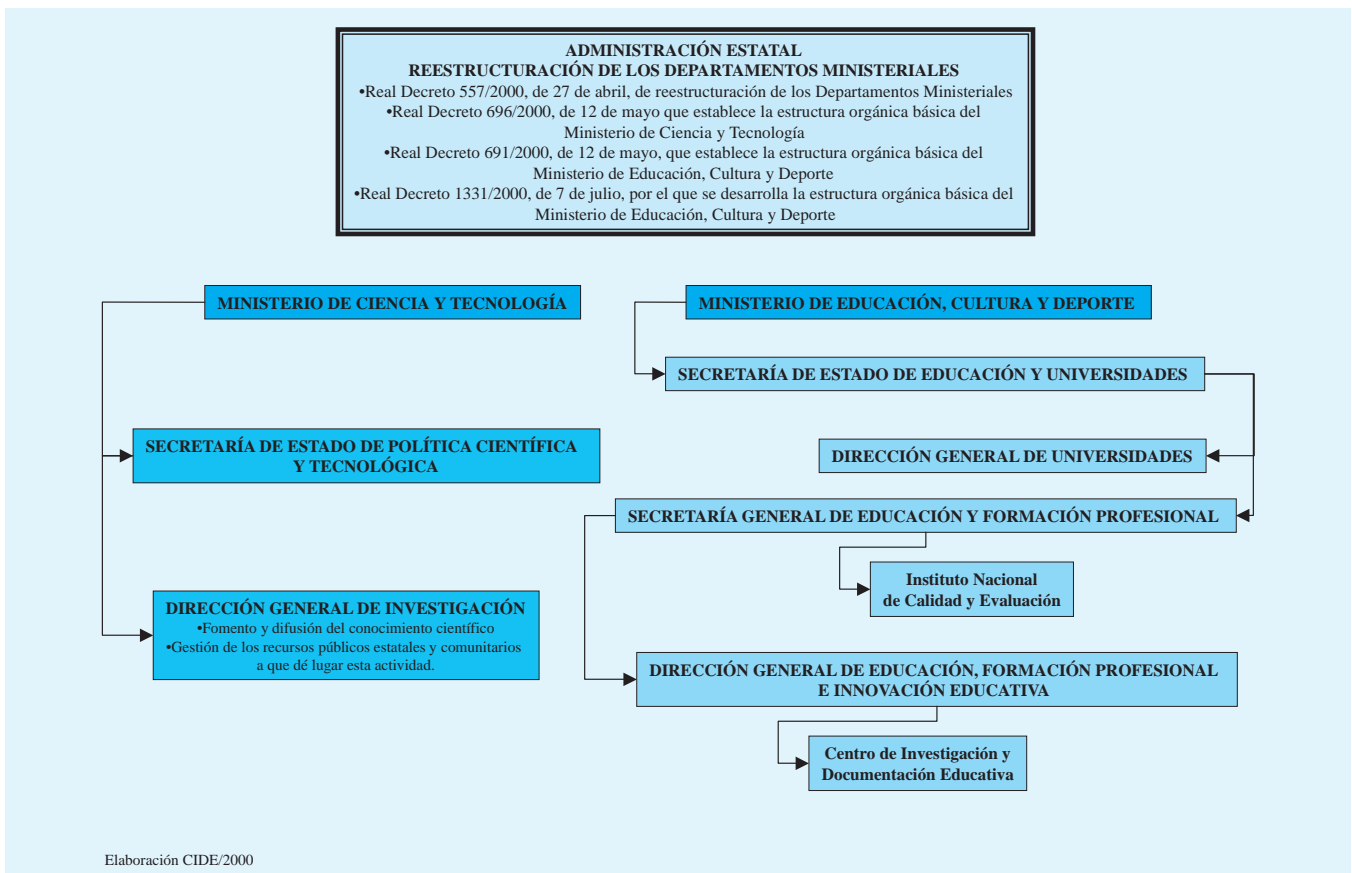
ADMINISTRACIÓN ESTATAL
REESTRUCTURACIÓN DE LOS DEPARTAMENTOS MINISTERIALES
•Real Decreto 557/2000, de 27 de abril, de reestructuración de los Departamentos Ministeriales
•Real Decreto 696/2000, de 12 de mayo que establece la estructura orgánica básica del Ministerio de Ciencia y Tecnología
•Real Decreto 691/2000, de 12 de mayo, que establece la estructura orgánica básica del Ministerio de Educación, Cultura y Deporte
•Real Decreto 1331/2000, de 7 de julio, por el que se desarrolla la estructura orgánica básica del Ministerio de Educación, Cultura y Deporte

MINISTERIO DE CIENCIA Y TECNOLOGÍA

SECRETARÍA DE ESTADO DE POLÍTICA CIENTÍFICA Y TECNOLÓGICA

DIRECCIÓN GENERAL DE INVESTIGACIÓN
•Fomento y difusión del conocimiento científico
•Gestión de los recursos públicos estatales y comunitarios a que dé lugar esta actividad.

MINISTERIO DE EDUCACIÓN, CULTURA Y DEPORTE

SECRETARÍA DE ESTADO DE EDUCACIÓN Y UNIVERSIDADES

DIRECCIÓN GENERAL DE UNIVERSIDADES

SECRETARÍA GENERAL DE EDUCACIÓN Y FORMACIÓN PROFESIONAL

Instituto Nacional de Calidad y Evaluación

DIRECCIÓN GENERAL DE EDUCACIÓN, FORMACIÓN PROFESIONAL E INNOVACIÓN EDUCATIVA

Centro de Investigación y Documentación Educativa

Elaboración CIDE/2000